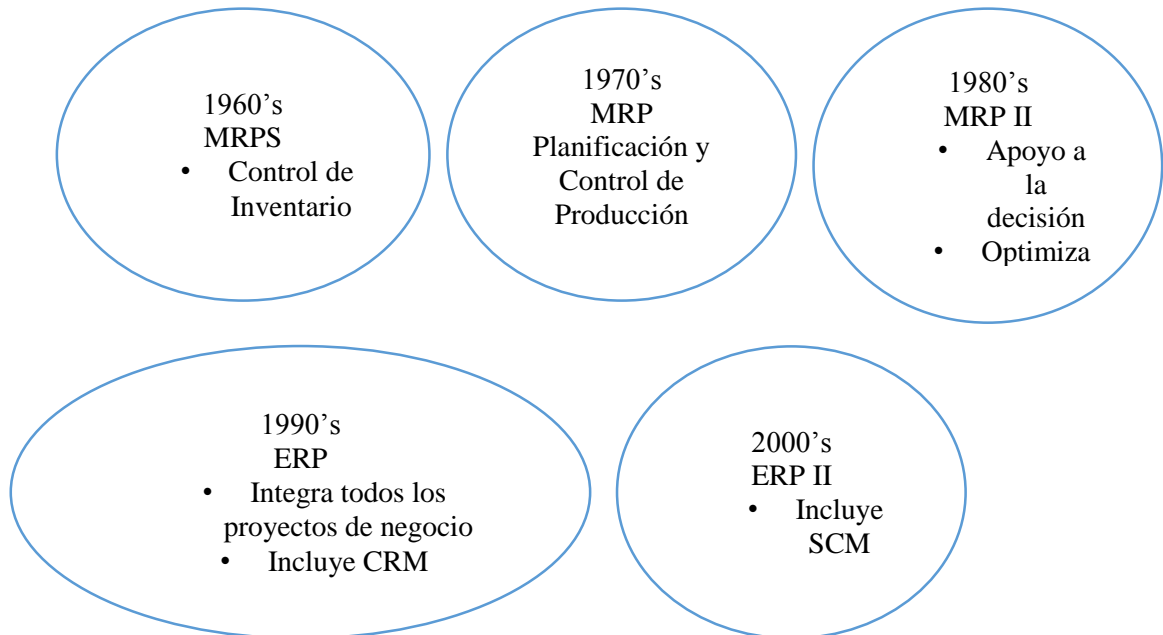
1960’s
MRPS
• Control de Inventario

1970’s
MRP
Planificación y Control de Producción

1980’s
MRP II
• Apoyo a la decisión
• Optimiza

1990’s
ERP
• Integra todos los proyectos de negocio
• Incluye CRM

2000’s
ERP II
• Incluye SCM